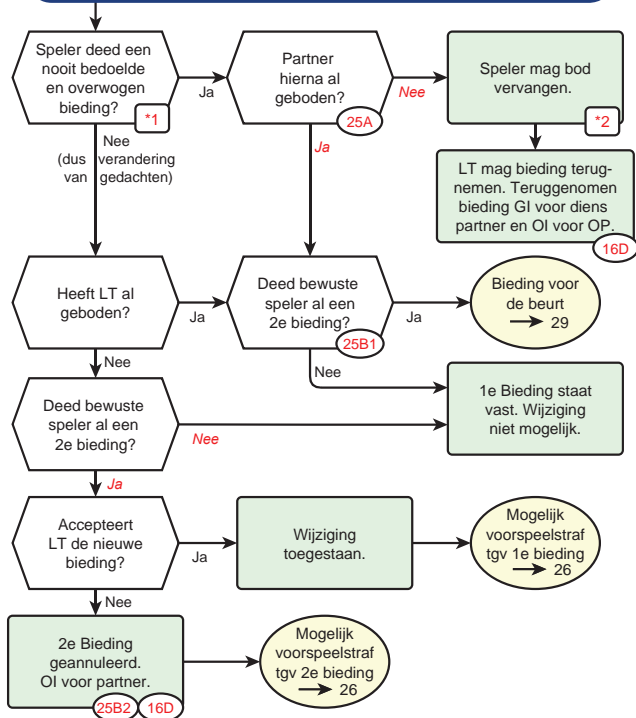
Speler deed een nooit bedoelde en overwogen bieding?

*1

Ja

Partner hierna al geboden?

25A

Nee

Speler mag bod vervangen.

*2

Nee (dus verandering van gedachten)

Ja

LT mag bieding terugnemen. Teruggenomen bieding GI voor diens partner en OI voor OP.

16D

Heeft LT al geboden?

Ja

Deed bewuste speler al een 2e bieding?

25B1

Ja

Bieding voor de beurt
→ 29

Nee

Nee

1e Bieding staat vast. Wijziging niet mogelijk.

Deed bewuste speler al een 2e bieding?

Nee

Ja

Accepteert LT de nieuwe bieding?

Ja

Wijziging toegestaan.

Mogelijk voorspeelstraf tgv 1e bieding
→ 26

Nee

2e Bieding geannuleerd. OI voor partner.

25B2

16D

Mogelijk voorspeelstraf tgv 2e bieding
→ 26